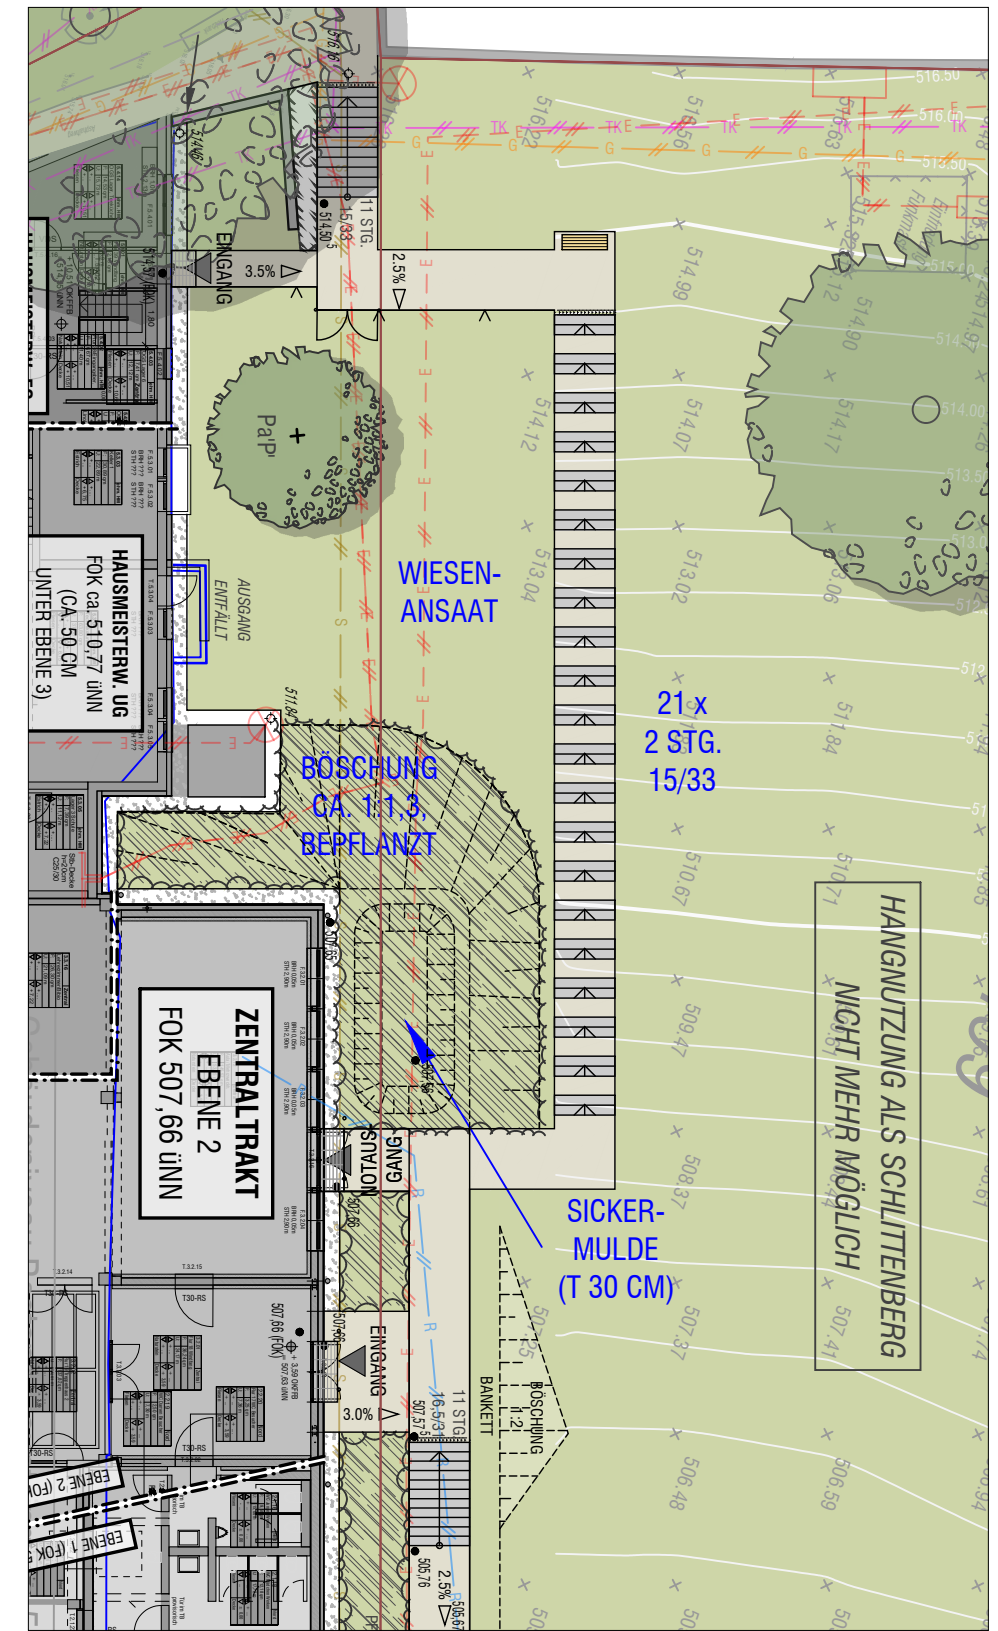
WIESEN-
ANSAAT

21 x
2 STG.
15/33

BÖSCHUNG
CA. 1:1,3,
BEPFLANZT

SICKER-
MULDE
(T 30 CM)

HANGNUTZUNG ALS SCHLITTENBERG
NICHT MEHR MÖGLICH

HAUSMEISTERW. UG
FOK ca. 510,77 üNN
(CA. 50 CM
UNTER EBENE 3)

ZENTRALTRAKT
EBENE 2
FOK 507,66 üNN

AUSGANG
ENTFÄLLT

EINGANG
3.5%
2.5%
11 STG.
15/33
514,50
514,57

NOTAUSGANG

EINGANG
3.0%
11 STG
16,5/31
507,57
BANKETT
BÖSCHUNG
1:2
2.5%
505,76
507,66 (FOK)

Pa'P'

EBENE 2 (FOK
EBENE 1 (FOK

516,50
516,00
515,50
514,99
514,90
514,12
514,07
514,17
513,04
513,02
511,84
510,67
509,47
508,37
507,37
507,41
506,48
506,59
T30-RS